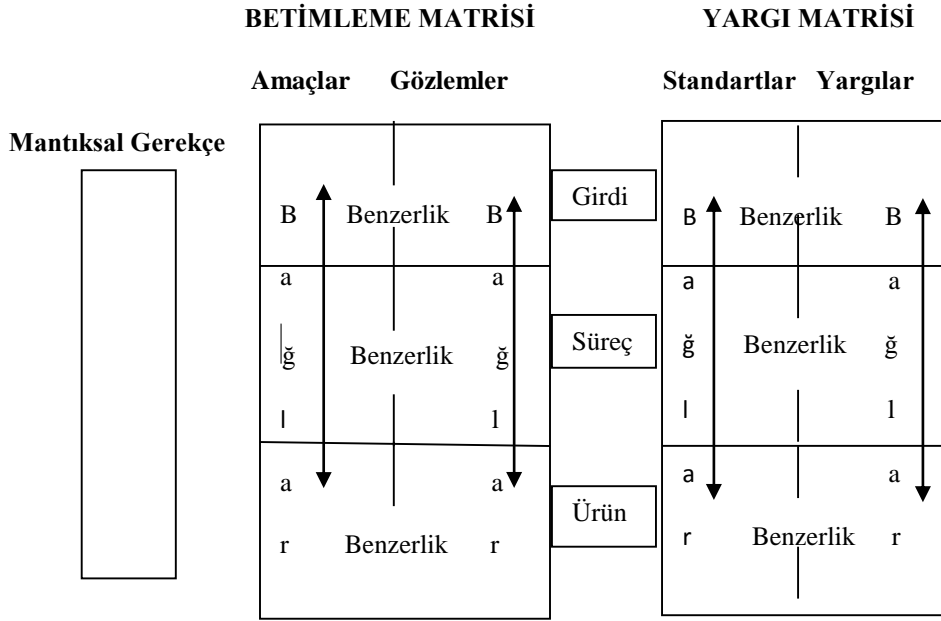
BETİMLEME MATRİSİ

YARGI MATRİSİ

Amaçlar Gözlemler

Standartlar Yargılar

Mantıksal Gerekçe

B Benzerlik B
a a
ğ Benzerlik ğ
l l
a a
r Benzerlik r

Girdi

Süreç

Ürün

B Benzerlik B
a a
ğ Benzerlik ğ
l l
a a
r Benzerlik r